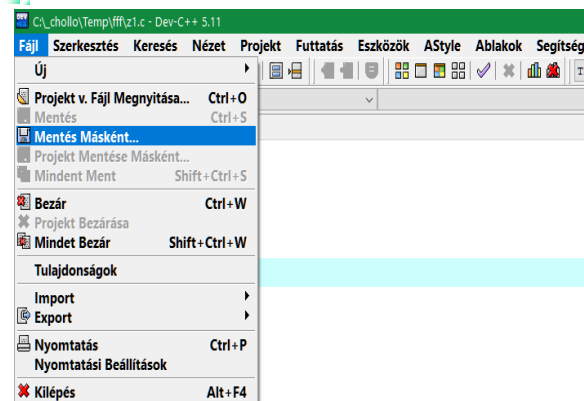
C:\_chollo\Temp\fff\z1.c - Dev-C++ 5.11

Fájl Szerkesztés Keresés Nézet Projekt Futtatás Eszközök AStyle Ablakok Segítség

Új

Projekt v. Fájl Megnyitása... Ctrl+O
Mentés Ctrl+S
Mentés Másként...
Projekt Mentése Másként...
Mindent Ment Shift+Ctrl+S

Bezár Ctrl+W
Projekt Bezárása
Mindet Bezár Shift+Ctrl+W

Tulajdonságok

Import
Export

Nyomtatás Ctrl+P
Nyomtatási Beállítások

Kilépés Alt+F4